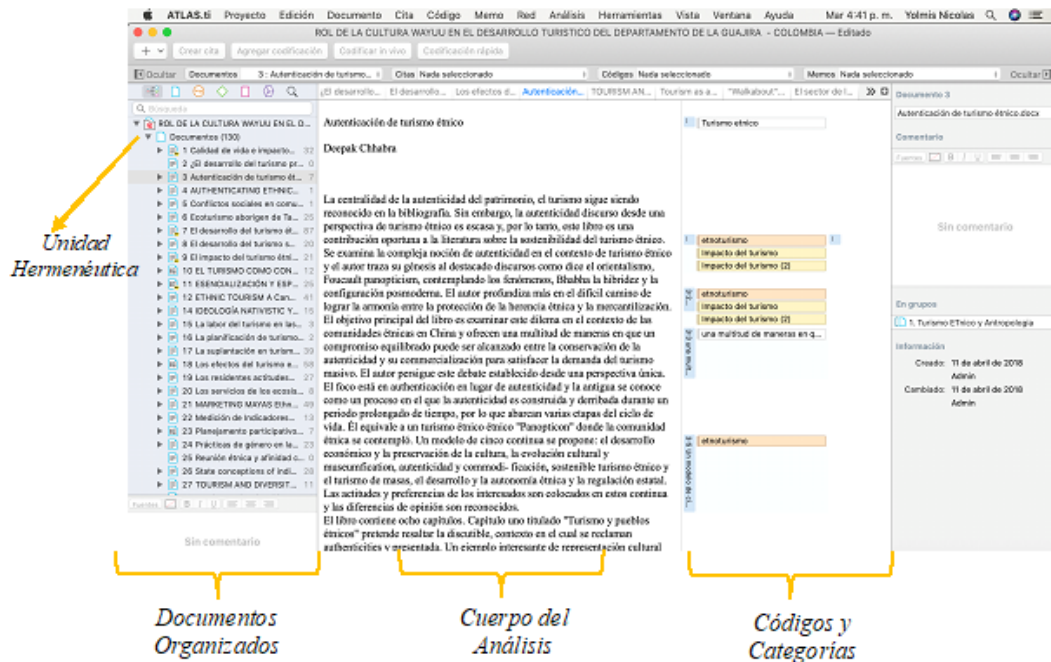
ATLAS.ti Proyecto Edición Documento Cita Código Memo Red Análisis Herramientas Vista Ventana Ayuda Mar 4:41 p. m. Yolmis Nicolas

ROL DE LA CULTURA WAYUU EN EL DESARROLLO TURISTICO DEL DEPARTAMENTO DE LA GUAJIRA - COLOMBIA — Editado

Crear cita Agregar codificación Codificar in vivo Codificación rápida

Ocultar Documentos 3 : Autenticación de turismo... Citas Nada seleccionado Códigos Nada seleccionado Memos Nada seleccionado Ocultar

Búsqueda

ROL DE LA CULTURA WAYUU EN EL D...
Documentos (130)
1 Calidad de vida e impacto... 32
2 ¿El desarrollo del turismo pr... 0
3 Autenticación de turismo ét... 7
4 AUTHENTICATING ETHNIC... 1
5 Conflictos sociales en comu... 1
6 Ecoturismo aborigen de Ta... 25
7 El desarrollo del turismo ét... 87
8 El desarrollo del turismo s... 20
9 El impacto del turismo étni... 21
10 EL TURISMO COMO CON... 12
11 ESENCIALIZACIÓN Y ESP... 25
12 ETHNIC TOURISM A Can... 41
14 IDEOLOGÍA NATIVISTIC Y... 15
15 La labor del turismo en las... 3
16 La planificación de turismo... 2
17 La suplantación en turism... 39
18 Los efectos del turismo a... 58
19 Los residentes actitudes... 27
20 Los servicios de los ecosis... 8
21 MARKETING MAYAS Ethn... 28
22 Medición de indicadores... 13
23 Planeamiento participativ... 7
24 Prácticas de género en la... 25
25 Reunión étnica y afinidad c... 0
26 State conceptions of indi... 28
27 TOURISM AND DIVERSIT... 11

Sin comentario

¿El desarrollo... El desarrollo... Los efectos d... Autenticación... TOURISM AN... Tourism as a... "Walkabout"... El sector de l...

Autenticación de turismo étnico

Deepak Chhabra

La centralidad de la autenticidad del patrimonio, el turismo sigue siendo reconocido en la bibliografía. Sin embargo, la autenticidad discurso desde una perspectiva de turismo étnico es escasa y, por lo tanto, este libro es una contribución oportuna a la literatura sobre la sostenibilidad del turismo étnico. Se examina la compleja noción de autenticidad en el contexto de turismo étnico y el autor traza su génesis al destacado discurso como dice el orientalismo, Foucault panopticism, contemplando los fenómenos, Bhabha la hibridez y la configuración posmoderna. El autor profundiza más en el difícil camino de lograr la armonía entre la protección de la herencia étnica y la mercantilización. El objetivo principal del libro es examinar este dilema en el contexto de las comunidades étnicas en China y ofrecen una multitud de maneras en que un compromiso equilibrado puede ser alcanzado entre la conservación de la autenticidad y su comercialización para satisfacer la demanda del turismo masivo. El autor persigue este debate establecido desde una perspectiva única. El foco está en authenticación en lugar de autenticidad y la antigua se conoce como un proceso en el que la autenticidad es construida y derribada durante un período prolongado de tiempo, por lo que abarcan varias etapas del ciclo de vida. Él equivale a un turismo étnico étnico "Panopticon" donde la comunidad étnica se contempló. Un modelo de cinco continua se propone: el desarrollo económico y la preservación de la cultura, la evolución cultural y museumification, autenticidad y commodi- ficación, sostenible turismo étnico y el turismo de masas, el desarrollo y la autonomía étnica y la regulación estatal. Las actitudes y preferencias de los interesados son colocados en estos continua y las diferencias de opinión son reconocidos.
El libro contiene ocho capítulos. Capítulo uno titulado "Turismo y pueblos étnicos" pretende resaltar la discutible, contexto en el cual se reclaman authenticities y presentada. Un ejemplo interesante de representación cultural

Turismo etnico
etnoturismo
Impacto del turismo
Impacto del turismo (2)
etnoturismo
Impacto del turismo
Impacto del turismo (2)
una multitud de maneras en q...
etnoturismo

Documento 3
Autenticación de turismo étnico.docx
Comentario
Sin comentario
En grupos
1. Turismo ETnico y Antropologia
Información
Creado: 11 de abril de 2018 Admin
Cambiado: 11 de abril de 2018 Admin

Unidad Hermenéutica

Documentos Organizados

Cuerpo del Análisis

Códigos y Categorías